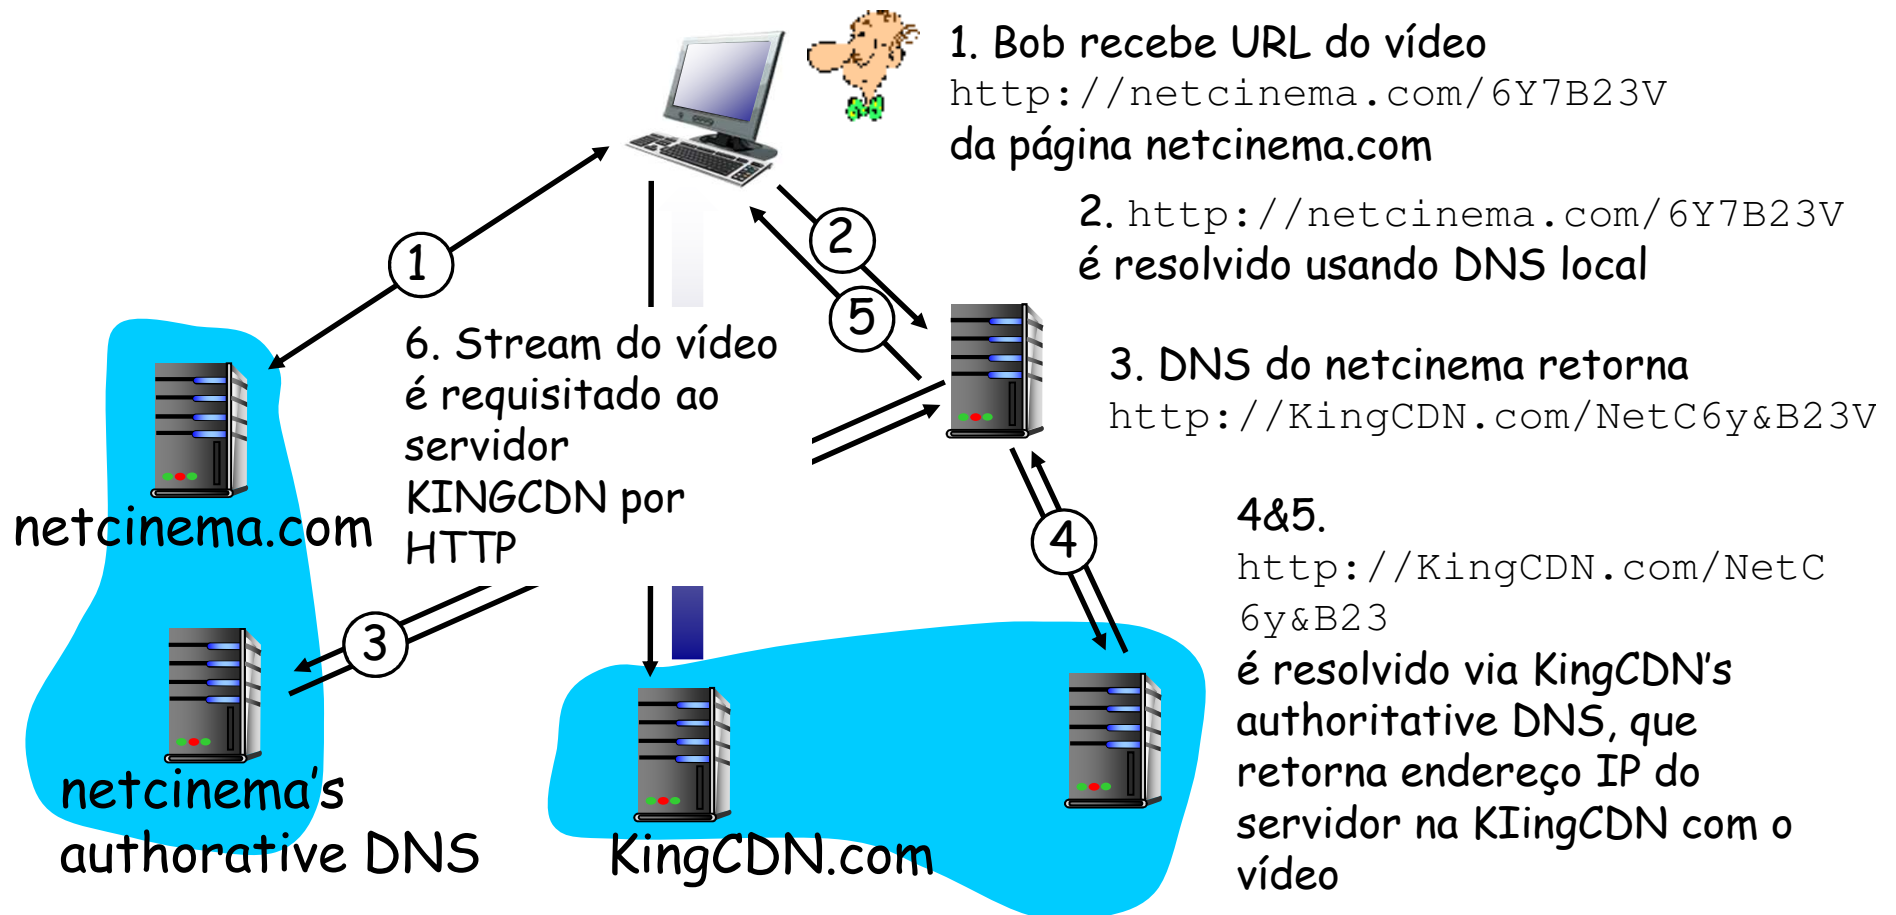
1. Bob recebe URL do vídeo http://netcinema.com/6Y7B23V da página netcinema.com

2. http://netcinema.com/6Y7B23V é resolvido usando DNS local

1

2

5

3. DNS do netcinema retorna http://KingCDN.com/NetC6y&B23V

6. Stream do vídeo é requisitado ao servidor KINGCDN por HTTP

netcinema.com

4&5. http://KingCDN.com/NetC6y&B23 é resolvido via KingCDN's authoritative DNS, que retorna endereço IP do servidor na KIingCDN com o vídeo

4

3

netcinema's authorative DNS

KingCDN.com